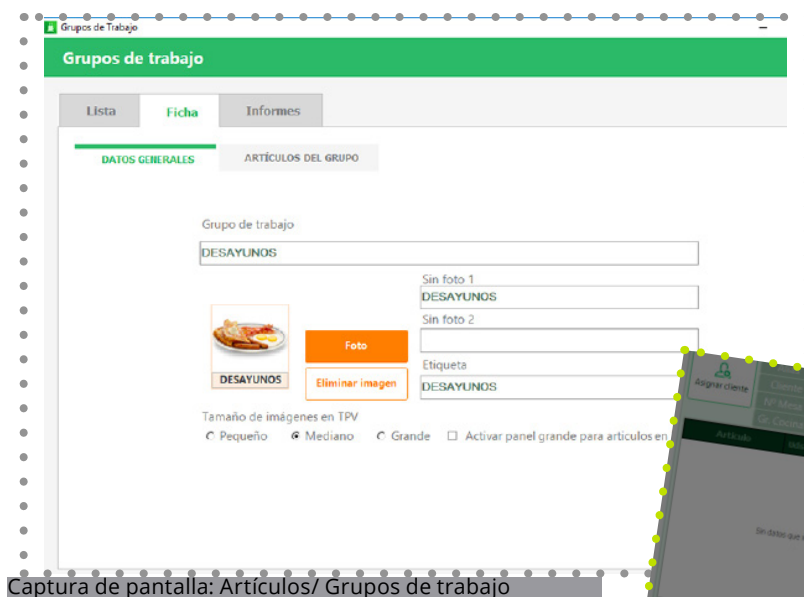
Grupos de Trabajo

Grupos de trabajo

Lista
Ficha
Informes

DATOS GENERALES
ARTÍCULOS DEL GRUPO

Grupo de trabajo
DESAYUNOS

Sin foto 1
DESAYUNOS
Sin foto 2

DESAYUNOS
Foto
Eliminar imagen
Etiqueta
DESAYUNOS

Tamaño de imágenes en TPV
Pequeño
Mediano
Grande
Activar panel grande para articulos en

Asignar cliente
Cliente
Nº Mesa
Gr. Cocina
Artículo

Sin datos que

Captura de pantalla: Artículos/ Grupos de trabajo